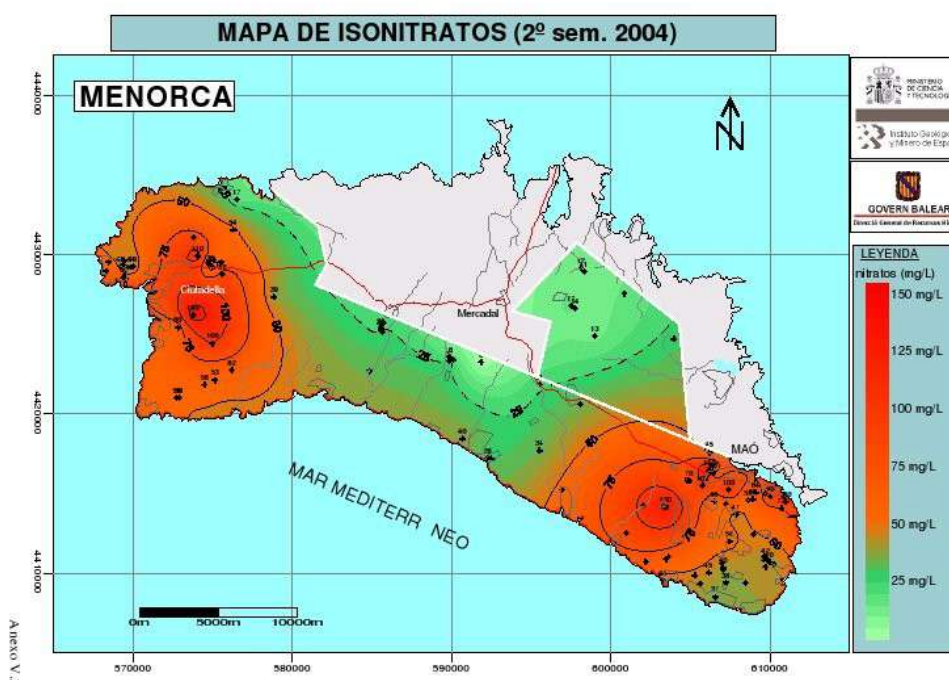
MAPA DE ISONITRATOS (2º sem. 2004)

MENORCA

N

MINISTERIO DE CIENCIA Y TECNOLOGÍA

Instituto Geológico y Minero de España

GOVERN BALEAR

Direcció General de Recursos Hídrics

LEYENDA

nitratos (mg/L)

150 mg/L

125 mg/L

100 mg/L

75 mg/L

50 mg/L

25 mg/L

Ciutadella

Mercadal

MAÓ

MAR MEDITERR NEO

0m 5000m 10000m

4440000

4430000

4420000

4410000

570000

580000

590000

600000

610000

Anexo V.